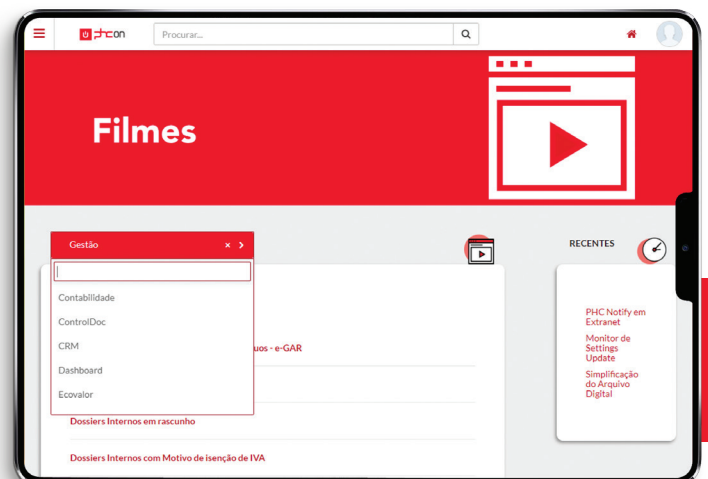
phc on

Procurar...

Filmes

Gestão × ›

Contabilidade

ControlDoc

CRM

Dashboard

Ecovalor

uos - e-GAR

Dossiers Internos em rascunho

Dossiers Internos com Motivo de isenção de IVA

RECENTES

PHC Notify em Extranet

Monitor de Settings Update

Simplificação do Arquivo Digital